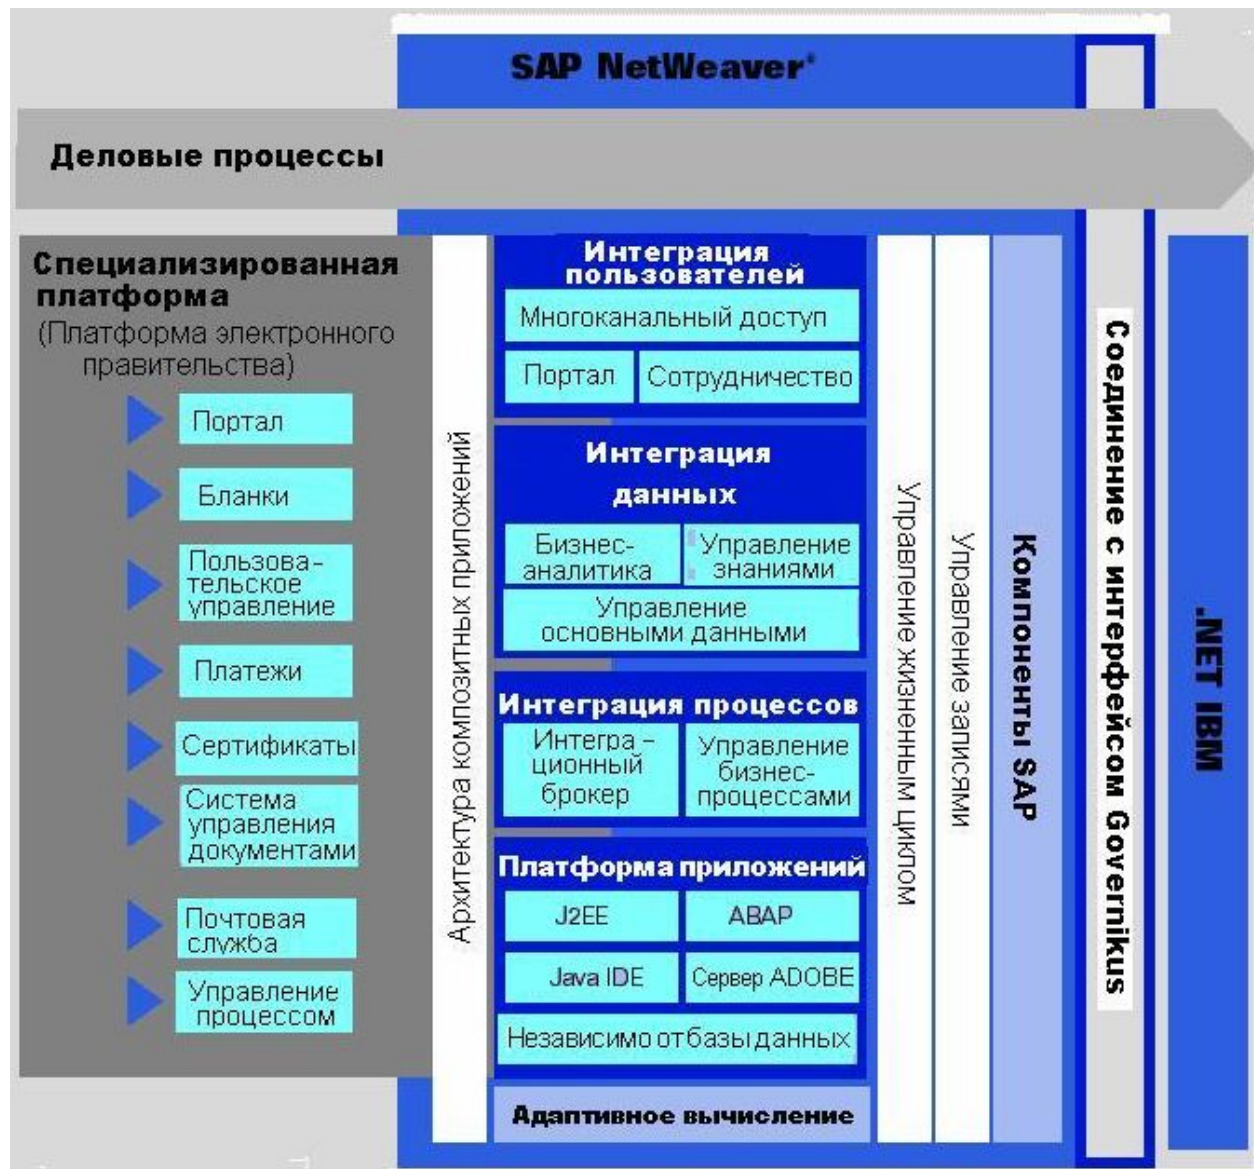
SAP NetWeaver'

Деловые процессы

Специализированная платформа
(Платформа электронного правительства)

Портал

Бланки

Пользовательское управление

Платежи

Сертификаты

Система управления документами

Почтовая служба

Управление процессом

Архитектура композитных приложений

Интеграция пользователей

Многоканальный доступ

Портал

Сотрудничество

Интеграция данных

Бизнес-аналитика

Управление знаниями

Управление основными данными

Интеграция процессов

Интеграционный брокер

Управление бизнес-процессами

Платформа приложений

J2EE

ABAP

Java IDE

Сервер ADOBE

Независимо от базы данных

Адаптивное вычисление

Управление жизненым циклом

Управление записями

Компоненты SAP

Соединение с интерфейсом Governikus

.NET IBM